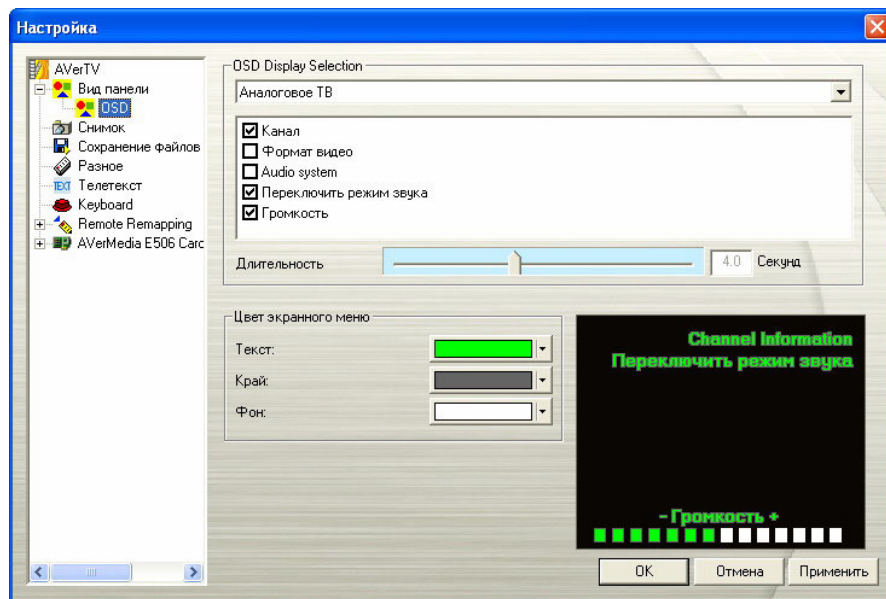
Настройка

AVerTV
Вид панели
OSD
Снимок
Сохранение файлов
Разное
TEXT Телетекст
Keyboard
Remote Remapping
AVerMedia E506 Carc

OSD Display Selection
Аналоговое ТВ
☑ Канал
☐ Формат видео
☐ Audio system
☑ Переключить режим звука
☑ Громкость
Длительность
4.0 Секунд

Цвет экранного меню
Текст:
Край:
Фон:

Channel Information
Переключить режим звука
- Громкость +

OK
Отмена
Применить